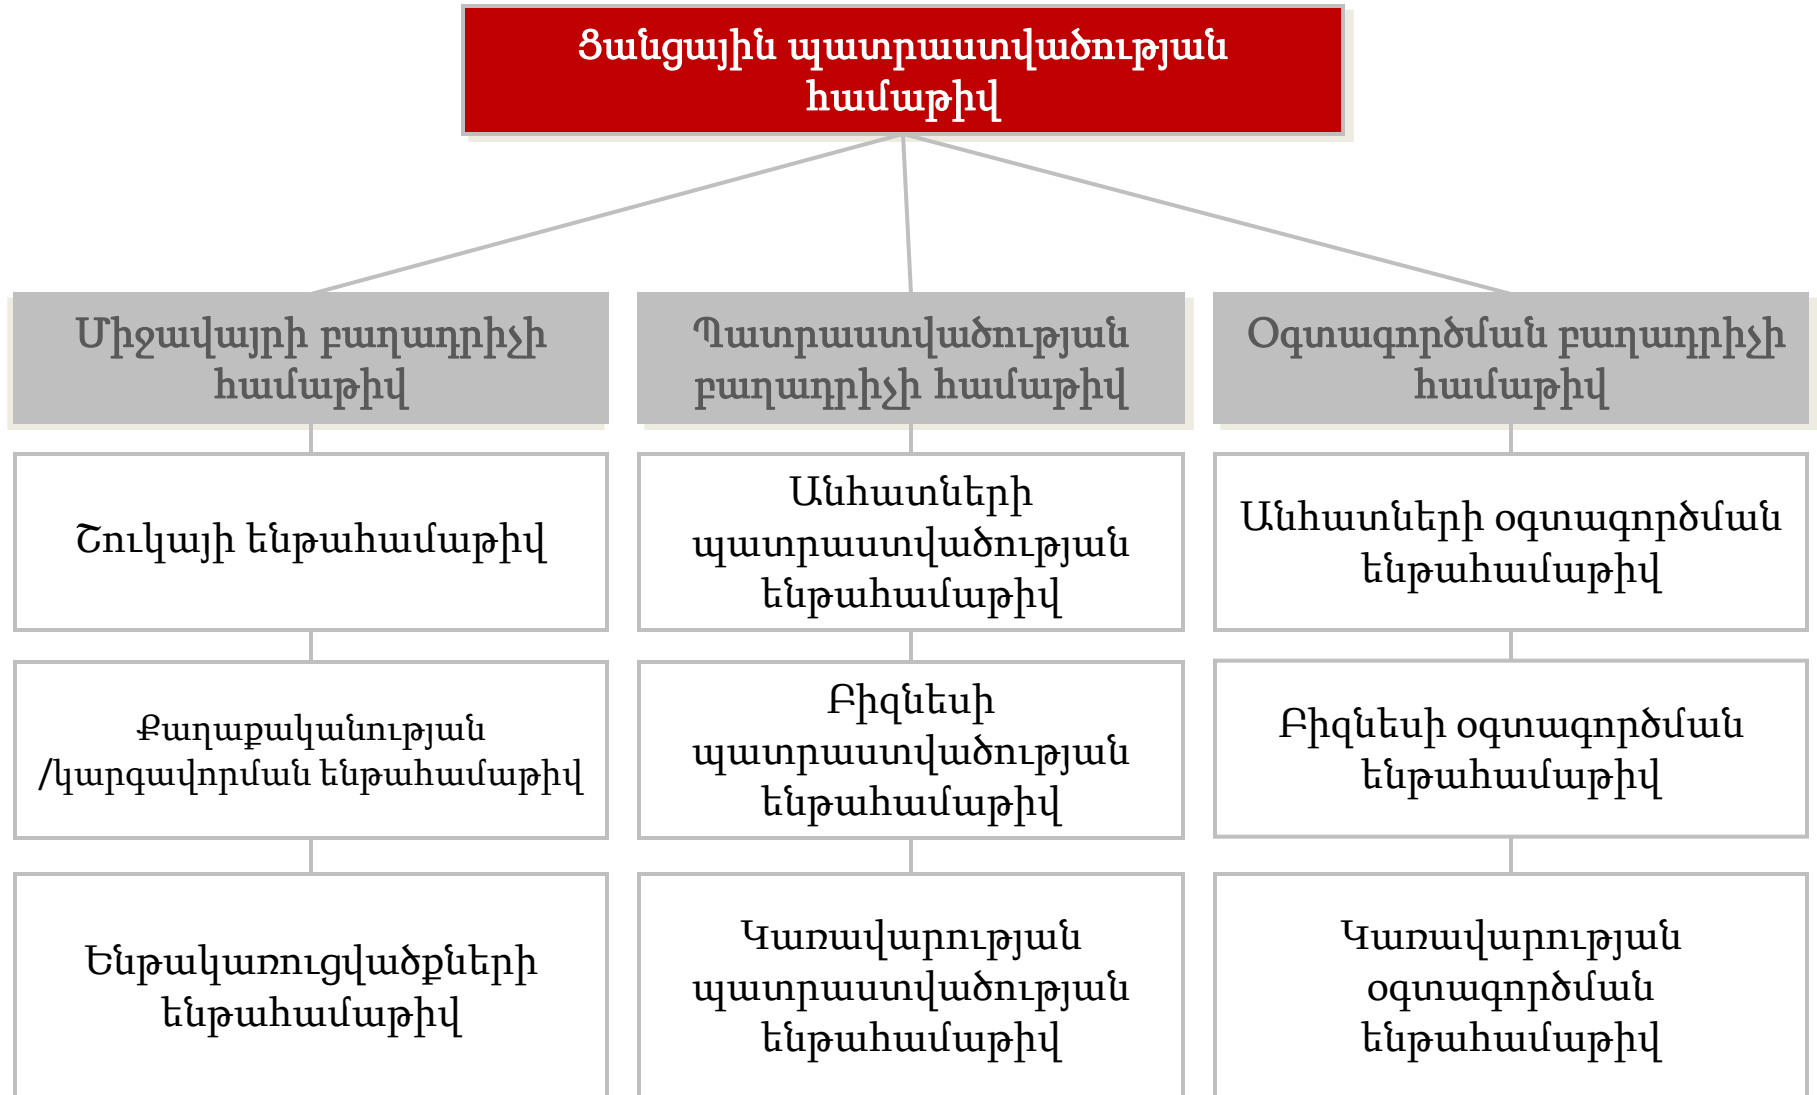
Ցանցային պատրաստվածության համաթիվ

Միջավայրի բաղադրիչի համաթիվ

Շուկայի ենթահամաթիվ

Քաղաքականության /կարգավորման ենթահամաթիվ

Ենթակառուցվածքների ենթահամաթիվ

Պատրաստվածության բաղադրիչի համաթիվ

Անհատների պատրաստվածության ենթահամաթիվ

Բիզնեսի պատրաստվածության ենթահամաթիվ

Կառավարության պատրաստվածության ենթահամաթիվ

Օգտագործման բաղադրիչի համաթիվ

Անհատների օգտագործման ենթահամաթիվ

Բիզնեսի օգտագործման ենթահամաթիվ

Կառավարության օգտագործման ենթահամաթիվ